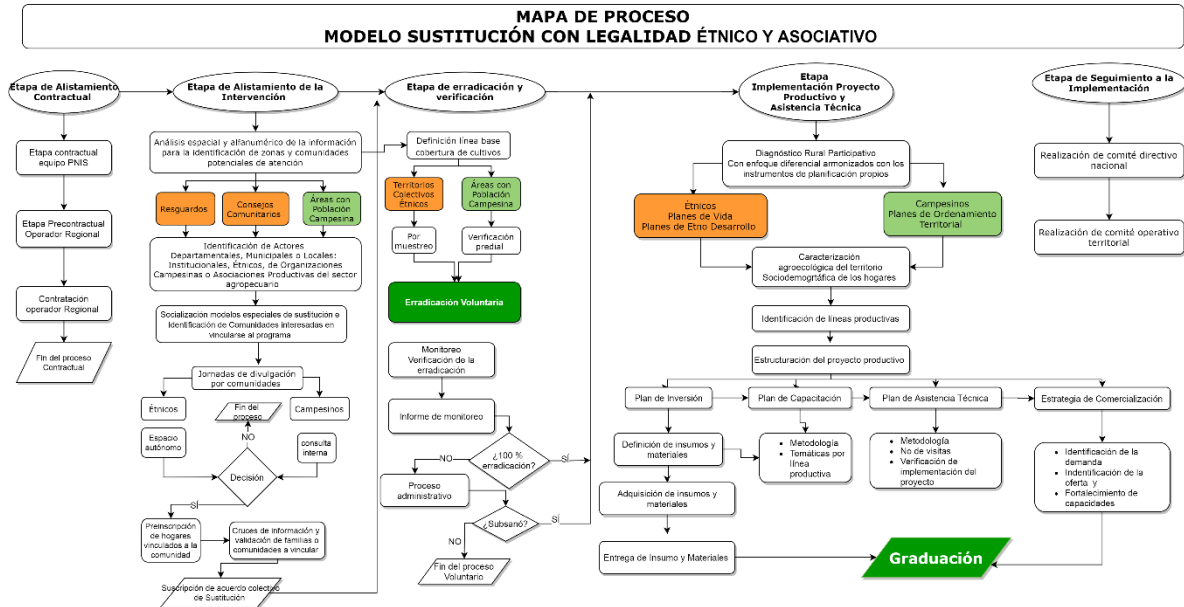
MAPA DE PROCESO
MODELO SUSTITUCIÓN CON LEGALIDAD ÉTNICO Y ASOCIATIVO

Etapa de Alistamiento Contractual

Etapa contractual equipo PNIS

Etapa Precontractual Operador Regional

Contratación operador Regional

Fin del proceso Contractual

Etapa de Alistamiento de la Intervención

Análisis espacial y alfanumérico de la información para la identificación de zonas y comunidades potenciales de atención

Resguardos

Consejos Comunitarios

Áreas con Población Campesina

Identificación de Actores Departamentales, Municipales o Locales: Institucionales, Étnicos, de Organizaciones Campesinas o Asociaciones Productivas del sector agropecuario

Socialización modelos especiales de sustitución e Identificación de Comunidades interesadas en vincularse al programa

Jornadas de divulgación por comunidades

Étnicos

Campesinos

Fin del proceso

NO

Espacio autónomo

consulta interna

Decisión

SÍ

Preinscripción de hogares vinculados a la comunidad

Cruces de información y validación de familias o comunidades a vincular

Suscripción de acuerdo colectivo de Sustitución

Etapa de erradicación y verificación

Definición línea base cobertura de cultivos

Territorios Colectivos Étnicos

Áreas con Población Campesina

Por muestreo

Verificación predial

Erradicación Voluntaria

Monitoreo Verificación de la erradicación

Informe de monitoreo

¿100 % erradicación?

NO

SÍ

Proceso administrativo

¿Subsanó?

SÍ

NO

Fin del proceso Voluntario

Etapa Implementación Proyecto Productivo y Asistencia Técnica

Diagnóstico Rural Participativo Con enfoque diferencial armonizados con los instrumentos de planificación propios

Étnicos Planes de Vida Planes de Etno Desarrollo

Campesinos Planes de Ordenamiento Territorial

Caracterización agroecológica del territorio Sociodemográfica de los hogares

Identificación de líneas productivas

Estructuración del proyecto productivo

Plan de Inversión

Plan de Capacitación

Plan de Asistencia Técnica

Estrategia de Comercialización

Definición de insumos y materiales

Metodología
Temáticas por línea productiva

Metodología
No de visitas
Verificación de implementación del proyecto

Identificación de la demanda
Indentificación de la oferta y
Fortalecimiento de capacidades

Adquisición de insumos y materiales

Entrega de Insumo y Materiales

Graduación

Etapa de Seguimiento a la Implementación

Realización de comité directivo nacional

Realización de comité operativo territorial